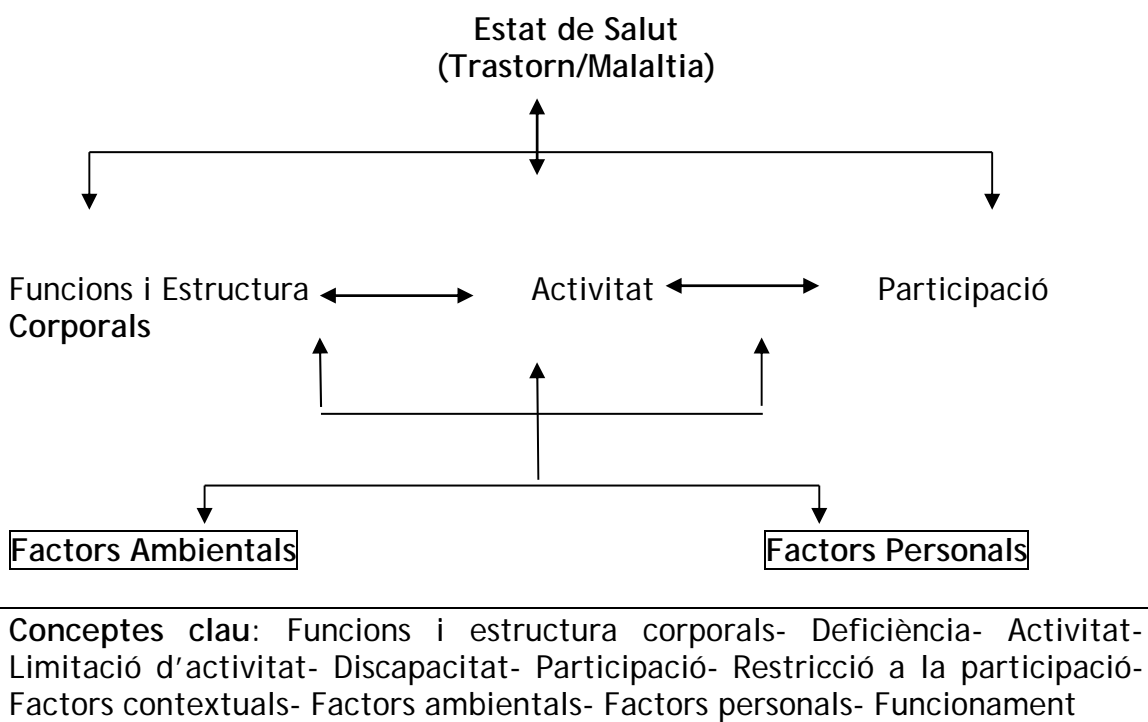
Estat de Salut
(Trastorn/Malaltia)

Funcions i Estructura Corporals

Activitat

Participació

Factors Ambientals

Factors Personals

**Conceptes clau**: Funcions i estructura corporals- Deficiència- Activitat- Limitació d'activitat- Discapacitat- Participació- Restricció a la participació- Factors contextuals- Factors ambientals- Factors personals- Funcionament